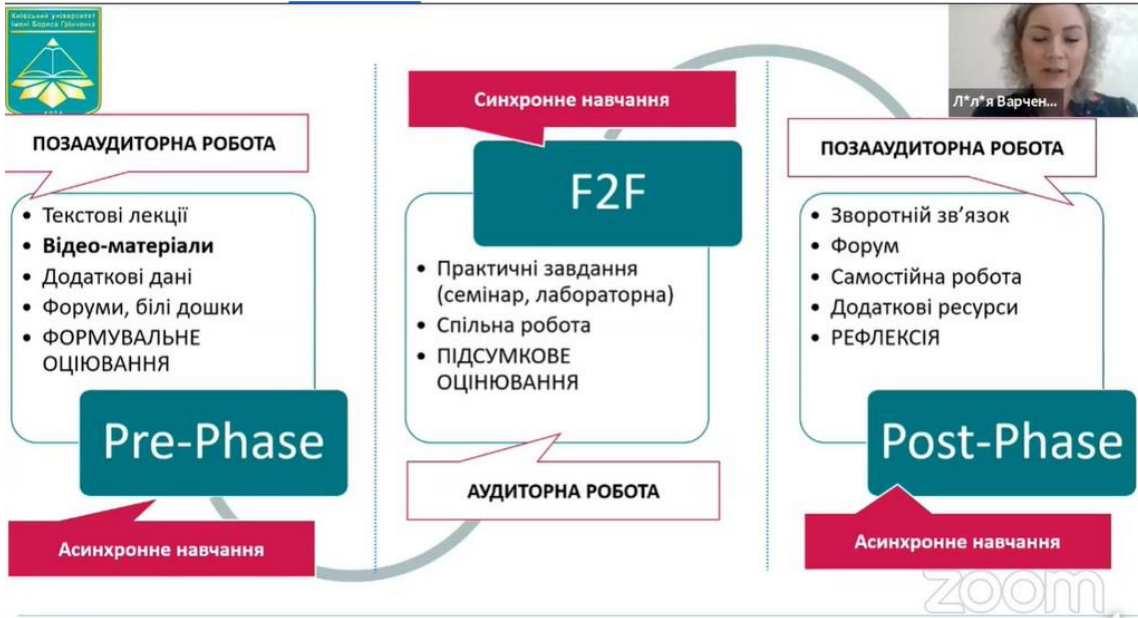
Київський університет імені Бориса Грінченка

Л*л*я Варчен...

ПОЗААУДИТОРНА РОБОТА

• Текстові лекції
• Відео-матеріали
• Додаткові дані
• Форуми, білі дошки
• ФОРМУВАЛЬНЕ ОЦІЮВАННЯ

Pre-Phase

Асинхронне навчання

Синхронне навчання

F2F

• Практичні завдання (семінар, лабораторна)
• Спільна робота
• ПІДСУМКОВЕ ОЦІНЮВАННЯ

АУДИТОРНА РОБОТА

ПОЗААУДИТОРНА РОБОТА

• Зворотній зв'язок
• Форум
• Самостійна робота
• Додаткові ресурси
• РЕФЛЕКСІЯ

Post-Phase

Асинхронне навчання

zoom